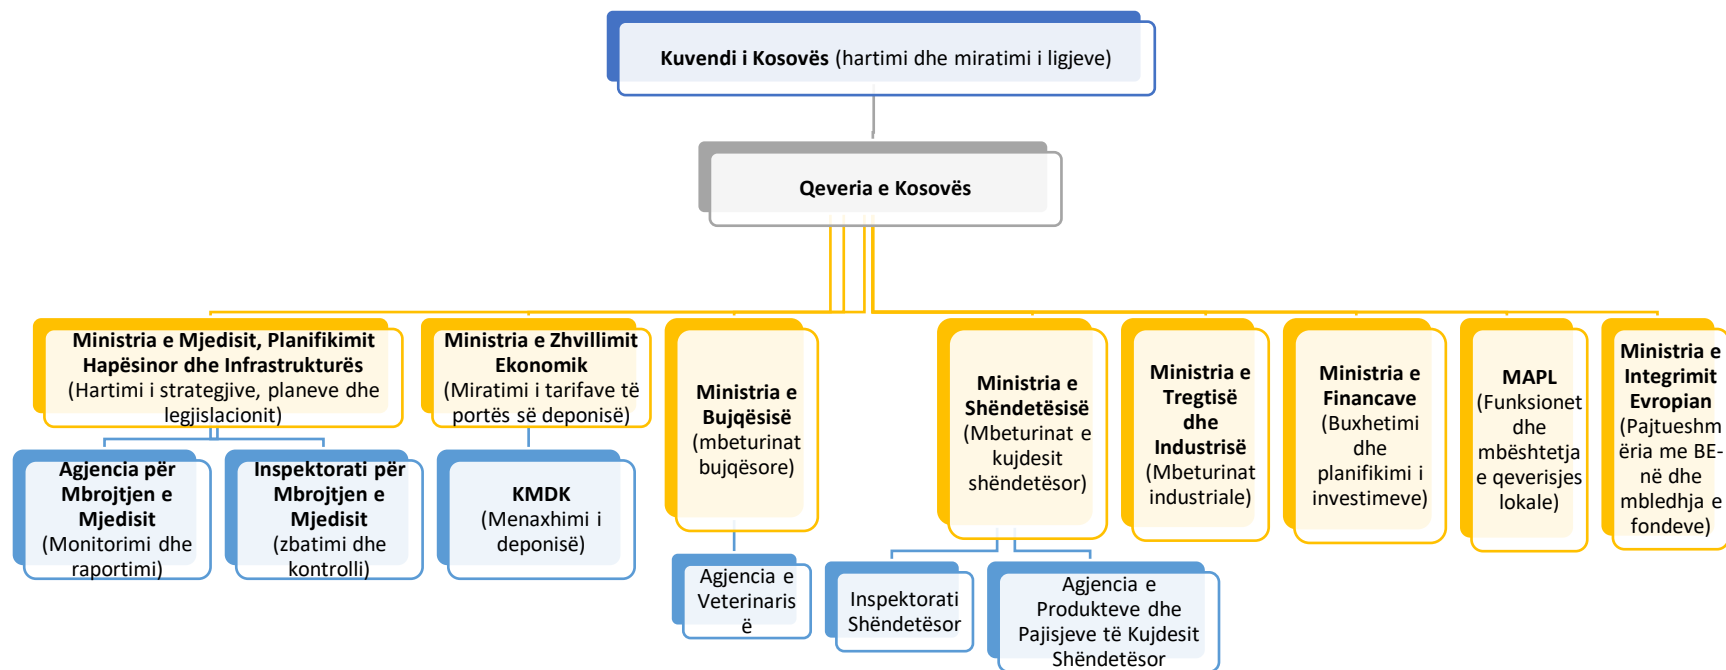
**Kuvendi i Kosovës** (hartimi dhe miratimi i ligjeve)

**Qeveria e Kosovës**

**Ministria e Mjedisit, Planifikimit Hapësinor dhe Infrastrukturës** (Hartimi i strategjive, planeve dhe legjislacionit)

**Ministria e Zhvillimit Ekonomik** (Miratimi i tarifave të portës së deponisë)

**Ministria e Bujqësisë** (mbeturinat bujqësore)

**Ministria e Shëndetësisë** (Mbeturinat e kujdesit shëndetësor)

**Ministria e Tregtisë dhe Industrisë** (Mbeturinat industriale)

**Ministria e Financave** (Buxhetimi dhe planifikimi i investimeve)

**MAPL** (Funksionet dhe mbështetja e qeverisjes lokale)

**Ministria e Integrimit Evropian** (Pajtueshmëria me BE-në dhe mbledhja e fondeve)

**Agjencia për Mbrojtjen e Mjedisit** (Monitorimi dhe raportimi)

**Inspektorati për Mbrojtjen e Mjedisit** (zbatimi dhe kontrolli)

**KMDK** (Menaxhimi i deponisë)

Agjencia e Veterinarisë

Inspektorati Shëndetësor

Agjencia e Produkteve dhe Pajisjeve të Kujdesit Shëndetësor